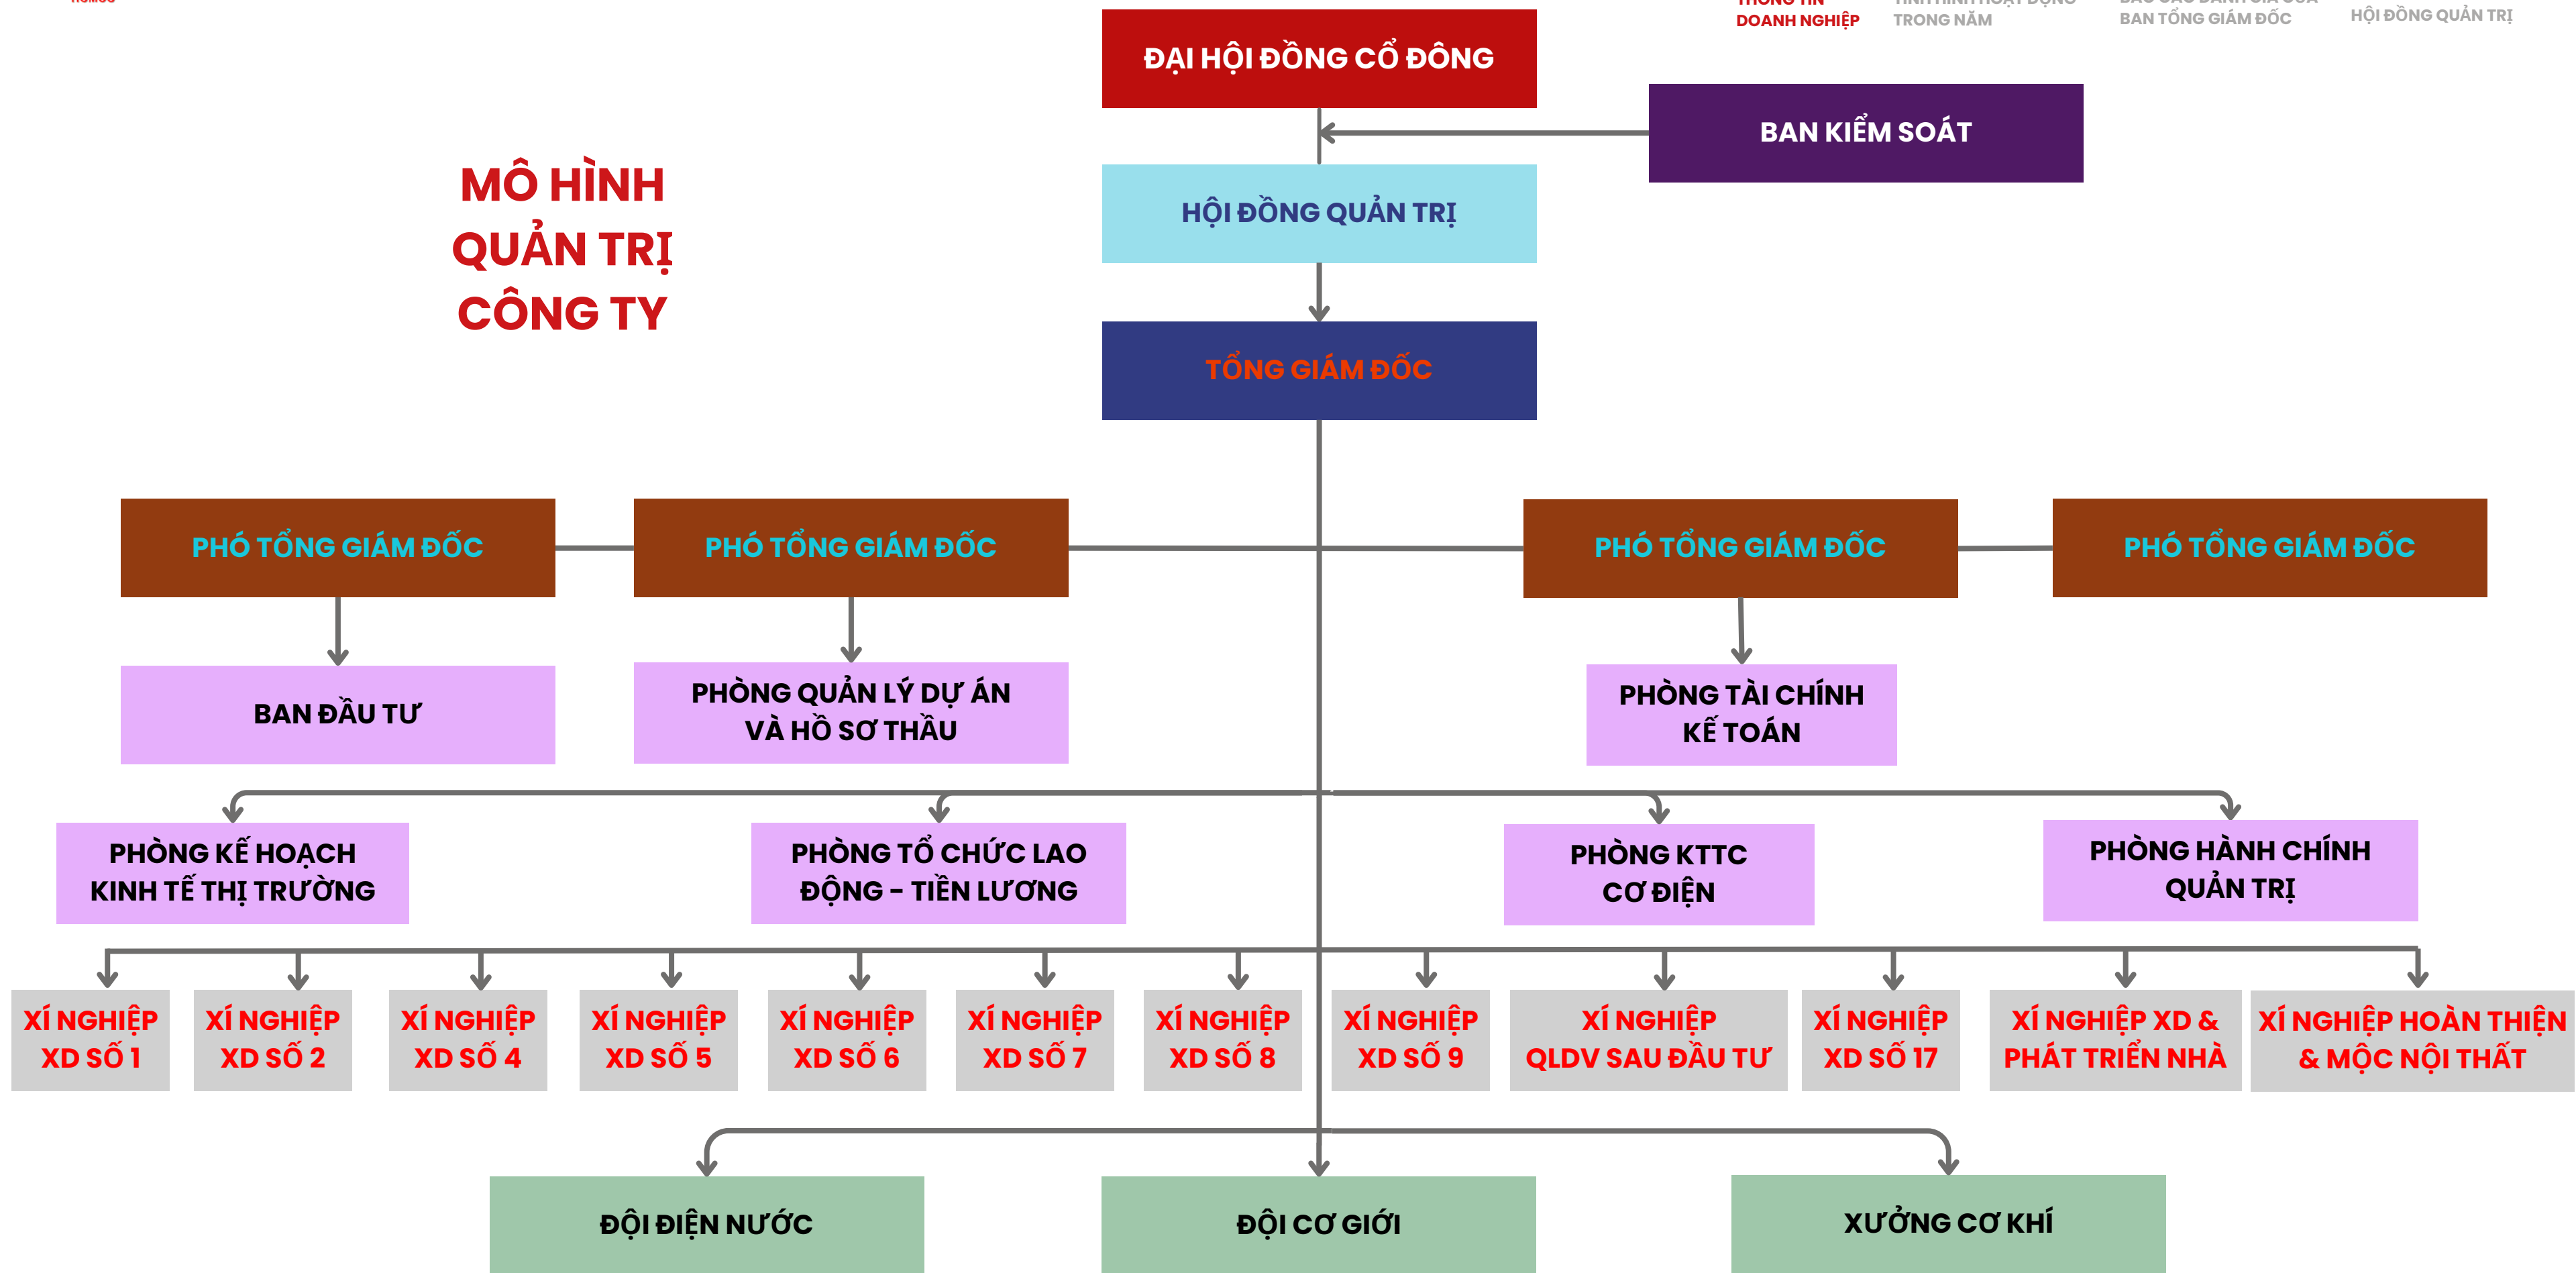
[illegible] DOANH NGHIỆP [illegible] TRONG NĂM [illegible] BAN TỔNG GIÁM ĐỐC HỘI ĐỒNG QUẢN TRỊ

MÔ HÌNH QUẢN TRỊ CÔNG TY

ĐẠI HỘI ĐỒNG CỔ ĐÔNG

BAN KIỂM SOÁT

HỘI ĐỒNG QUẢN TRỊ

TỔNG GIÁM ĐỐC

PHÓ TỔNG GIÁM ĐỐC

PHÓ TỔNG GIÁM ĐỐC

PHÓ TỔNG GIÁM ĐỐC

PHÓ TỔNG GIÁM ĐỐC

BAN ĐẦU TƯ

PHÒNG QUẢN LÝ DỰ ÁN VÀ HỒ SƠ THẦU

PHÒNG TÀI CHÍNH KẾ TOÁN

PHÒNG KẾ HOẠCH KINH TẾ THỊ TRƯỜNG

PHÒNG TỔ CHỨC LAO ĐỘNG - TIỀN LƯƠNG

PHÒNG KTTC CƠ ĐIỆN

PHÒNG HÀNH CHÍNH QUẢN TRỊ

XÍ NGHIỆP XD SỐ 1

XÍ NGHIỆP XD SỐ 2

XÍ NGHIỆP XD SỐ 4

XÍ NGHIỆP XD SỐ 5

XÍ NGHIỆP XD SỐ 6

XÍ NGHIỆP XD SỐ 7

XÍ NGHIỆP XD SỐ 8

XÍ NGHIỆP XD SỐ 9

XÍ NGHIỆP QLDV SAU ĐẦU TƯ

XÍ NGHIỆP XD SỐ 17

XÍ NGHIỆP XD & PHÁT TRIỂN NHÀ

XÍ NGHIỆP HOÀN THIỆN & MỘC NỘI THẤT

ĐỘI ĐIỆN NƯỚC

ĐỘI CƠ GIỚI

XƯỞNG CƠ KHÍ